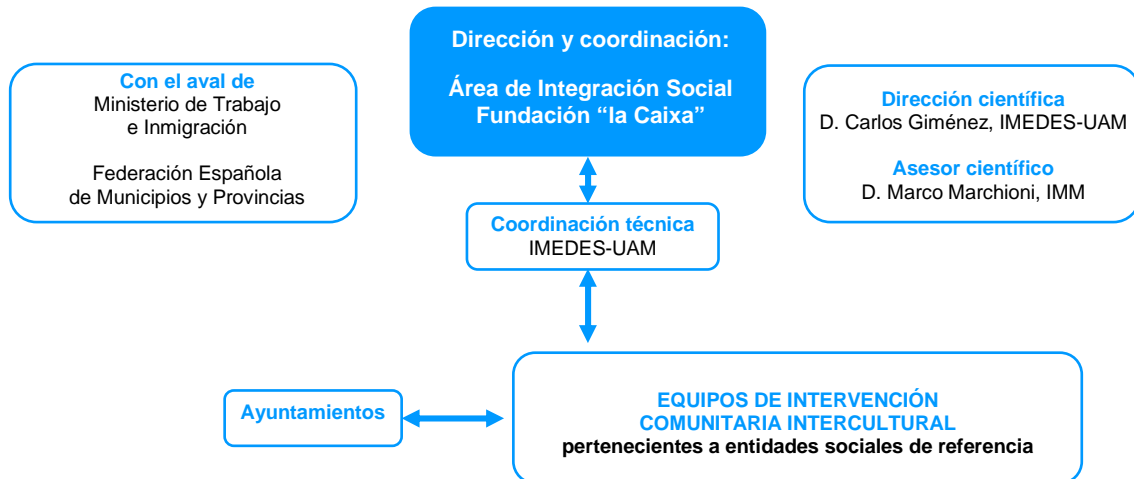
Dirección y coordinación:

Área de Integración Social Fundación “la Caixa”

Con el aval de
Ministerio de Trabajo e Inmigración

Federación Española de Municipios y Provincias

Dirección científica
D. Carlos Giménez, IMEDES-UAM

Asesor científico
D. Marco Marchioni, IMM

Coordinación técnica
IMEDES-UAM

Ayuntamientos

EQUIPOS DE INTERVENCIÓN COMUNITARIA INTERCULTURAL
pertenecientes a entidades sociales de referencia